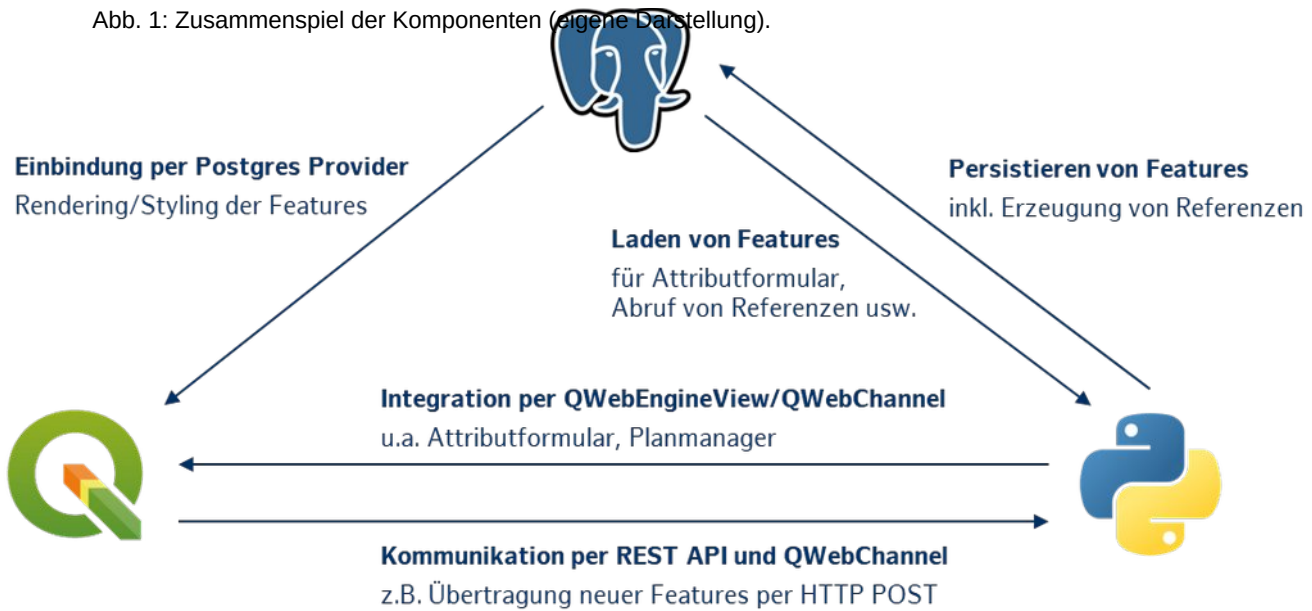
Abb. 1: Zusammenspiel der Komponenten (eigene Darstellung).

Einbindung per Postgres Provider
Rendering/Styling der Features

Persistieren von Features
inkl. Erzeugung von Referenzen

Laden von Features
für Attributformular,
Abruf von Referenzen usw.

Integration per QWebEngineView/QWebChannel
u.a. Attributformular, Planmanager

Kommunikation per REST API und QWebChannel
z.B. Übertragung neuer Features per HTTP POST